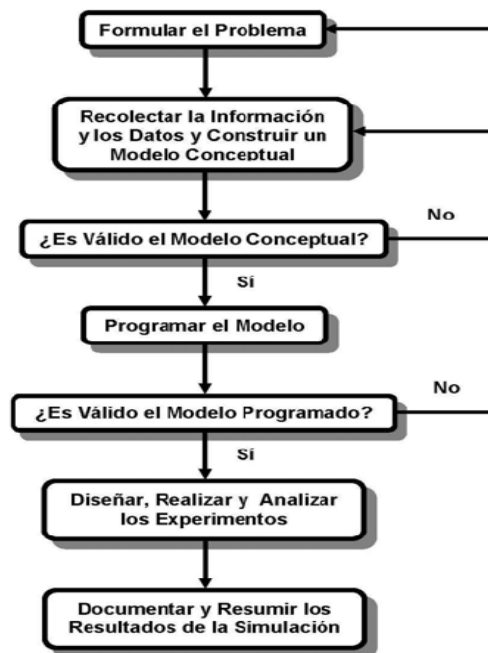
Formular el Problema

Recolectar la Información y los Datos y Construir un Modelo Conceptual

¿Es Válido el Modelo Conceptual?

No

Sí

Programar el Modelo

¿Es Válido el Modelo Programado?

No

Sí

Diseñar, Realizar y Analizar los Experimentos

Documentar y Resumir los Resultados de la Simulación